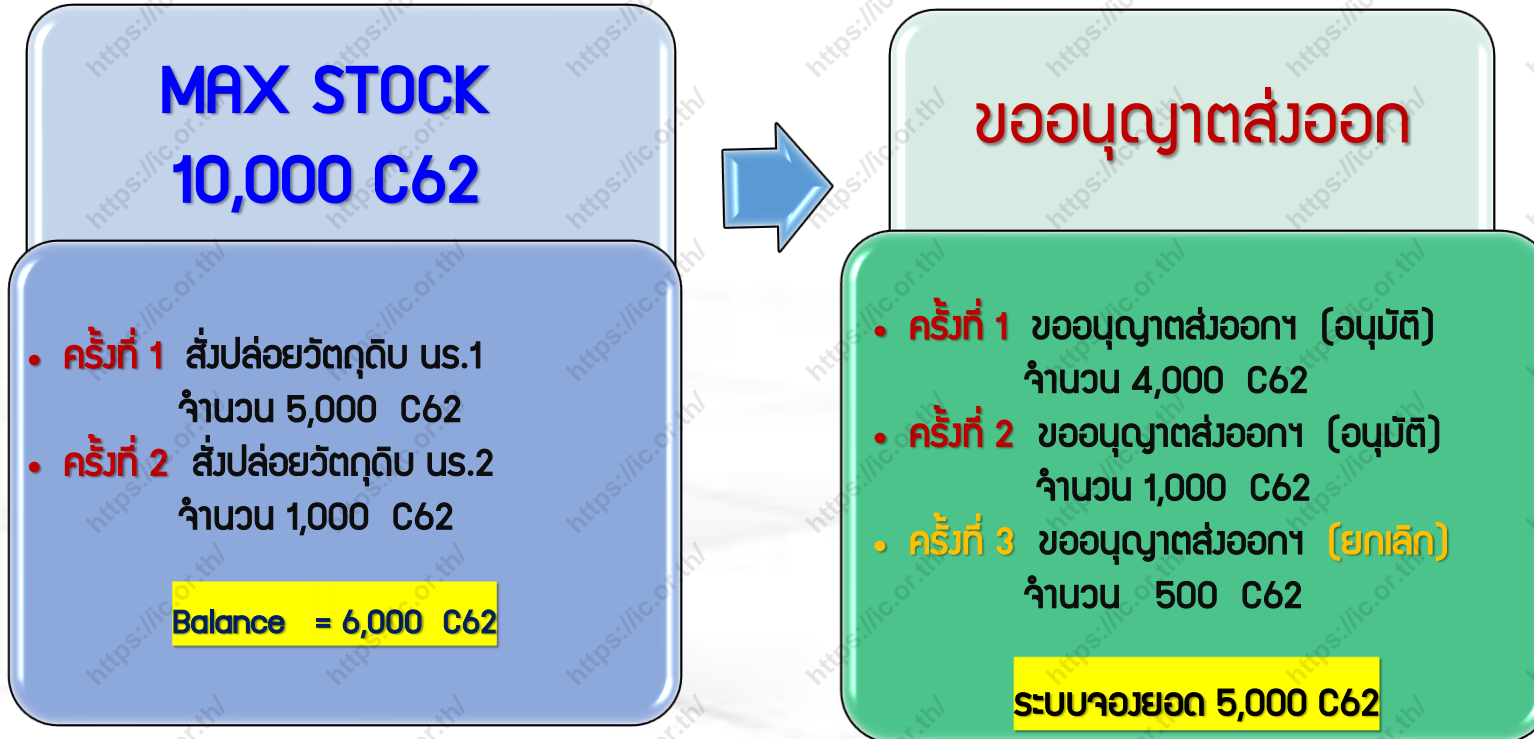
MAX STOCK
10,000 C62

• ครั้งที่ 1 สั่งปล่อยวัตถุดิบ นร.1
จำนวน 5,000 C62
• ครั้งที่ 2 สั่งปล่อยวัตถุดิบ นร.2
จำนวน 1,000 C62

Balance = 6,000 C62

ขออนุญาตส่งออก

• ครั้งที่ 1 ขออนุญาตส่งออกฯ (อนุมัติ)
จำนวน 4,000 C62
• ครั้งที่ 2 ขออนุญาตส่งออกฯ (อนุมัติ)
จำนวน 1,000 C62
• ครั้งที่ 3 ขออนุญาตส่งออกฯ (ยกเลิก)
จำนวน 500 C62

ระบบจองยอด 5,000 C62

https://ic.or.th/